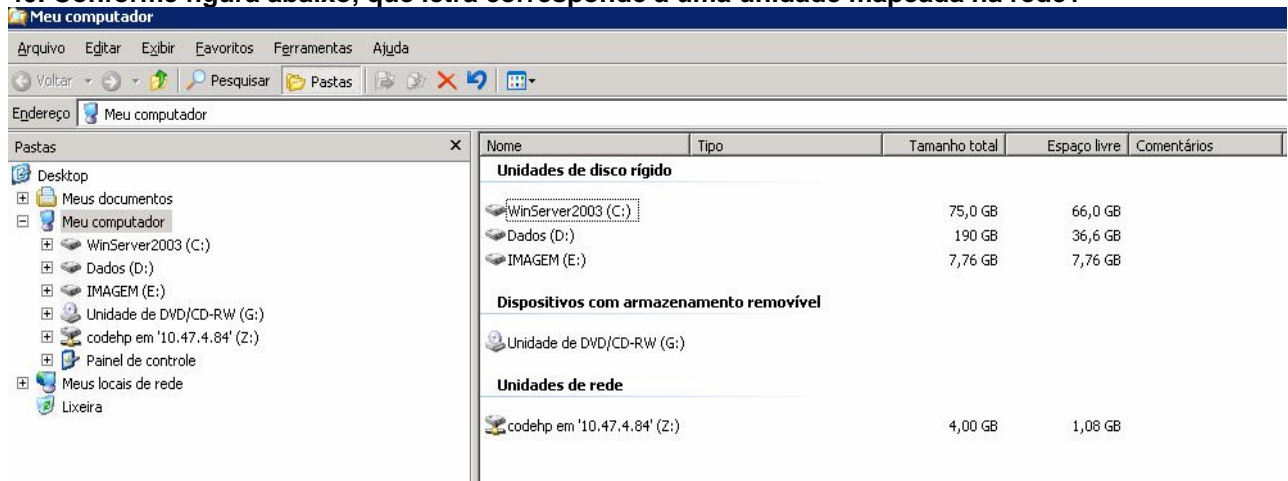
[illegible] Conforme figura abaixo, que letra corresponde a uma unidade mapeada na rede?

Meu computador

Arquivo Editar Exibir Favoritos Ferramentas Ajuda

Voltar Pesquisar Pastas

Endereço Meu computador

Pastas

Desktop
Meus documentos
Meu computador
WinServer2003 (C:)
Dados (D:)
IMAGEM (E:)
Unidade de DVD/CD-RW (G:)
codehp em '10.47.4.84' (Z:)
Painel de controle
Meus locais de rede
Lixeira

| Nome | Tipo | Tamanho total | Espaço livre | Comentários |
|---|---|---|---|---|
| **Unidades de disco rígido** | | | | |
| WinServer2003 (C:) | | 75,0 GB | 66,0 GB | |
| Dados (D:) | | 190 GB | 36,6 GB | |
| IMAGEM (E:) | | 7,76 GB | 7,76 GB | |
| **Dispositivos com armazenamento removível** | | | | |
| Unidade de DVD/CD-RW (G:) | | | | |
| **Unidades de rede** | | | | |
| codehp em '10.47.4.84' (Z:) | | 4,00 GB | 1,08 GB | |